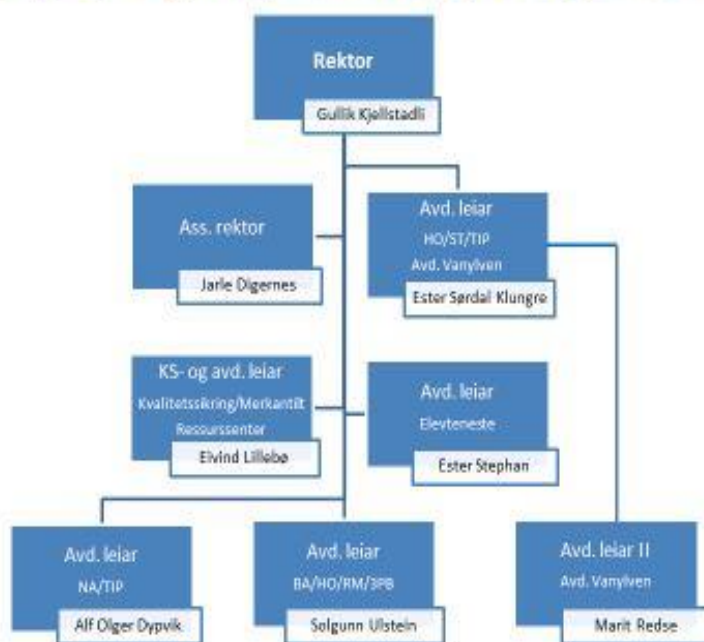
Rektor
Gullik Kjellstadli

Ass. rektor
Jarle Digernes

Avd. leiar
HO/ST/TIP
Avd. Vanylven
Ester Sørdal Klungre

KS- og avd. leiar
Kvalitetssikring/Merkantilt
Ressurssenter
Eivind Lillebø

Avd. leiar
Elevteneste
Ester Stephan

Avd. leiar
NA/TIP
Alf Olger Dypvik

Avd. leiar
BA/HO/RM/3PB
Solgunn Ulstein

Avd. leiar II
Avd. Vanylven
Marit Redse